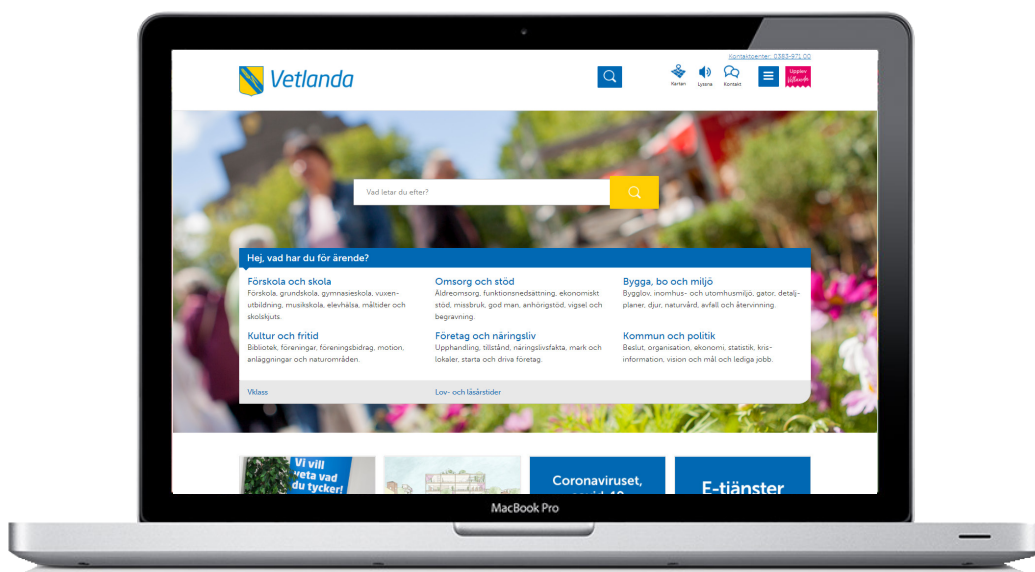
Kontaktcenter: 0383-971 00

Vetlanda

Kartan Lyssna Kontakt

Upplev Vetlanda

Vad letar du efter?

Hej, vad har du för ärende?

Förskola och skola
Förskola, grundskola, gymnasieskola, vuxenutbildning, musikskola, elevhälsa, måltider och skolskjuts.

Omsorg och stöd
Äldreomsorg, funktionsnedsättning, ekonomiskt stöd, missbruk, god man, anhörigstöd, vigsel och begravning.

Bygga, bo och miljö
Bygglov, inomhus- och utomhusmiljö, gator, detaljplaner, djur, naturvård, avfall och återvinning.

Kultur och fritid
Bibliotek, föreningar, föreningsbidrag, motion, anläggningar och naturområden.

Företag och näringsliv
Upphandling, tillstånd, näringslivsfakta, mark och lokaler, starta och driva företag.

Kommun och politik
Beslut, organisation, ekonomi, statistik, krisinformation, vision och mål och lediga jobb.

Vklass

Lov- och läsårstider

Vi vill veta vad du tycker!

Coronaviruset, covid-19

E-tjänster

MacBook Pro